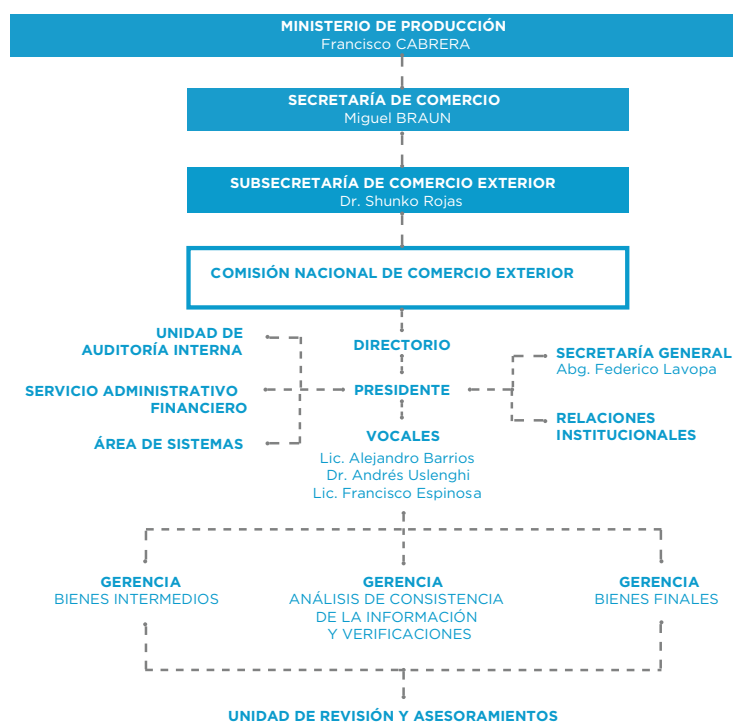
MINISTERIO DE PRODUCCIÓN
Francisco CABRERA

SECRETARÍA DE COMERCIO
Miguel BRAUN

SUBSECRETARÍA DE COMERCIO EXTERIOR
Dr. Shunko Rojas

COMISIÓN NACIONAL DE COMERCIO EXTERIOR

UNIDAD DE AUDITORÍA INTERNA

SERVICIO ADMINISTRATIVO FINANCIERO

ÁREA DE SISTEMAS

DIRECTORIO

PRESIDENTE

VOCALES
Lic. Alejandro Barrios
Dr. Andrés Uslenghi
Lic. Francisco Espinosa

SECRETARÍA GENERAL
Abg. Federico Lavopa

RELACIONES INSTITUCIONALES

GERENCIA
BIENES INTERMEDIOS

GERENCIA
ANÁLISIS DE CONSISTENCIA DE LA INFORMACIÓN Y VERIFICACIONES

GERENCIA
BIENES FINALES

UNIDAD DE REVISIÓN Y ASESORAMIENTOS